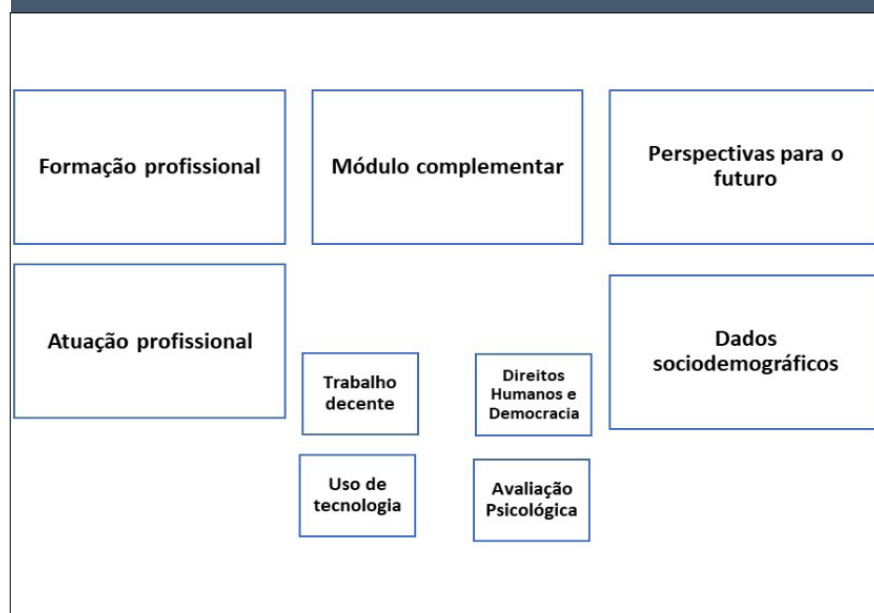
Formação profissional

Módulo complementar

Perspectivas para o futuro

Atuação profissional

Dados sociodemográficos

Trabalho decente

Direitos Humanos e Democracia

Uso de tecnologia

Avaliação Psicológica